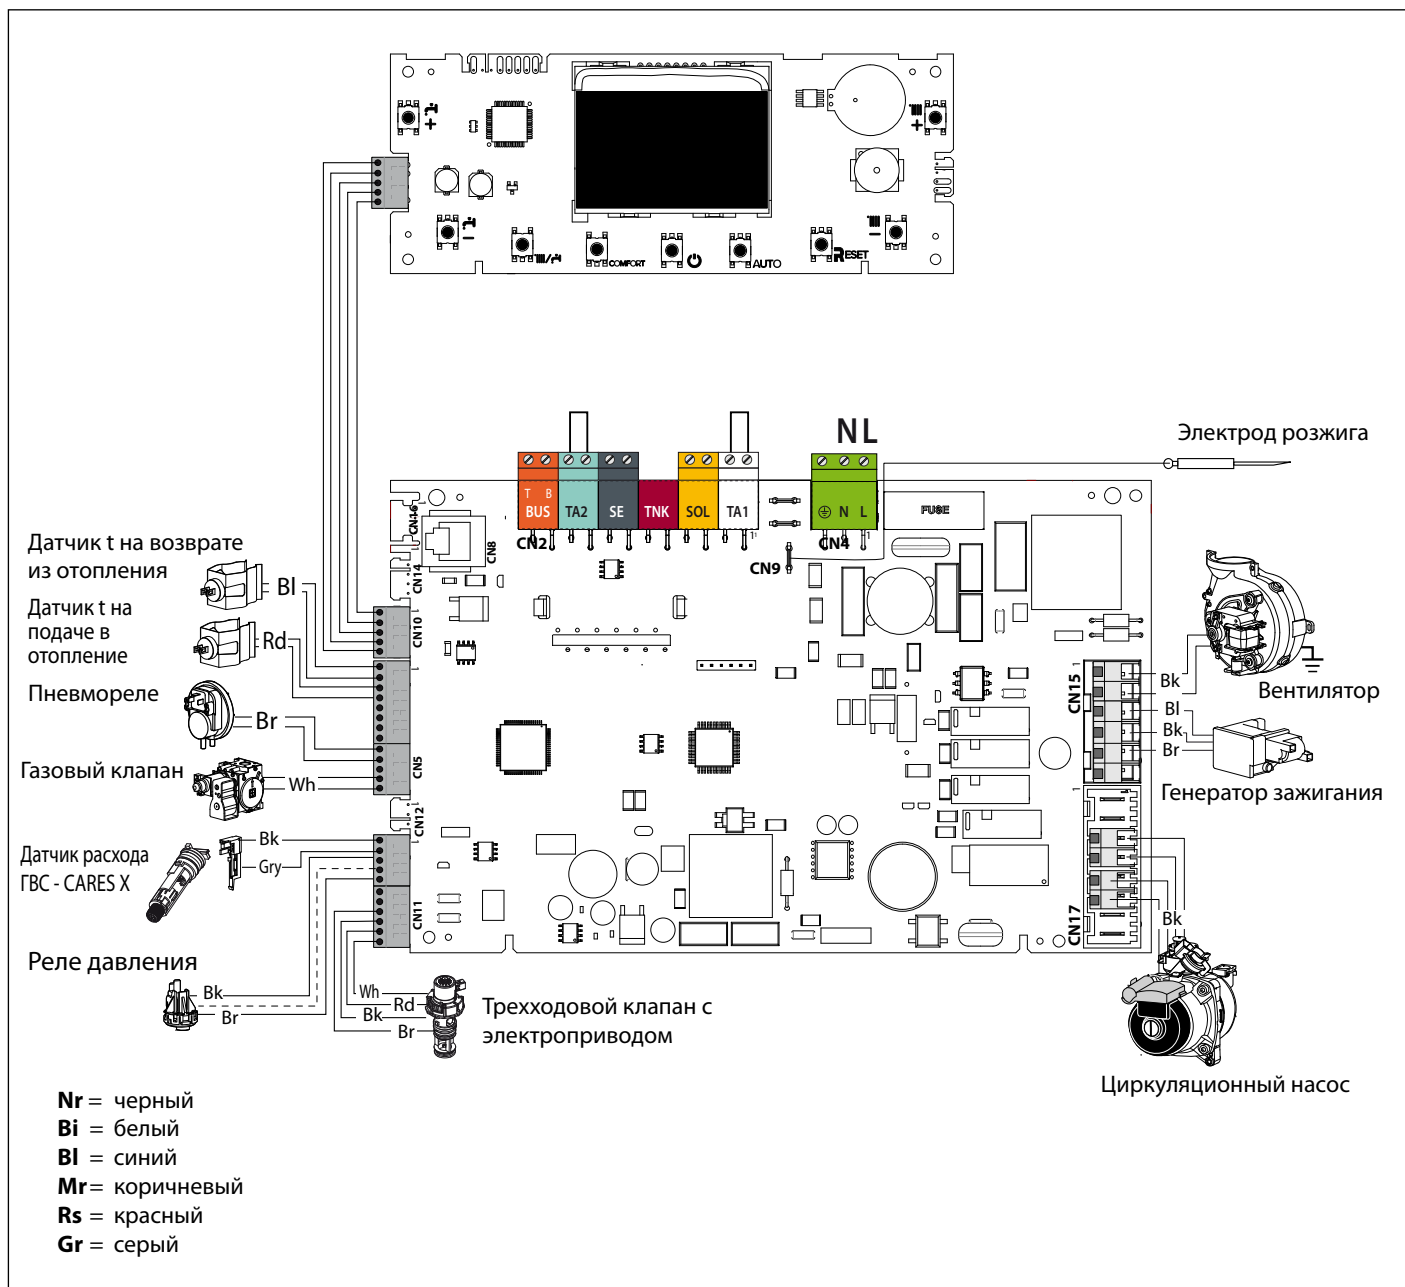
+
+
−
COMFORT
AUTO
RESET
−

NL
Электрод розжига
T B
BUS
TA2
SE
TNK
SOL
TA1
N L
FUSE
CN2
CN4
CN9
CN16
CN8
CN14
CN10
CN5
CN12
CN11
CN15
CN17

Датчик t на возврате из отопления
Bl
Датчик t на подаче в отопление
Rd
Пневмореле
Br
Газовый клапан
Wh
Датчик расхода ГВС - CARES X
Bk
Gry
Реле давления
Bk
Br
Wh
Rd
Bk
Br
Трехходовой клапан с электроприводом

Bk
Вентилятор
Bl
Bk
Br
Генератор зажигания
Bk
Циркуляционный насос

Nr = черный
Bi = белый
Bl = синий
Mr = коричневый
Rs = красный
Gr = серый